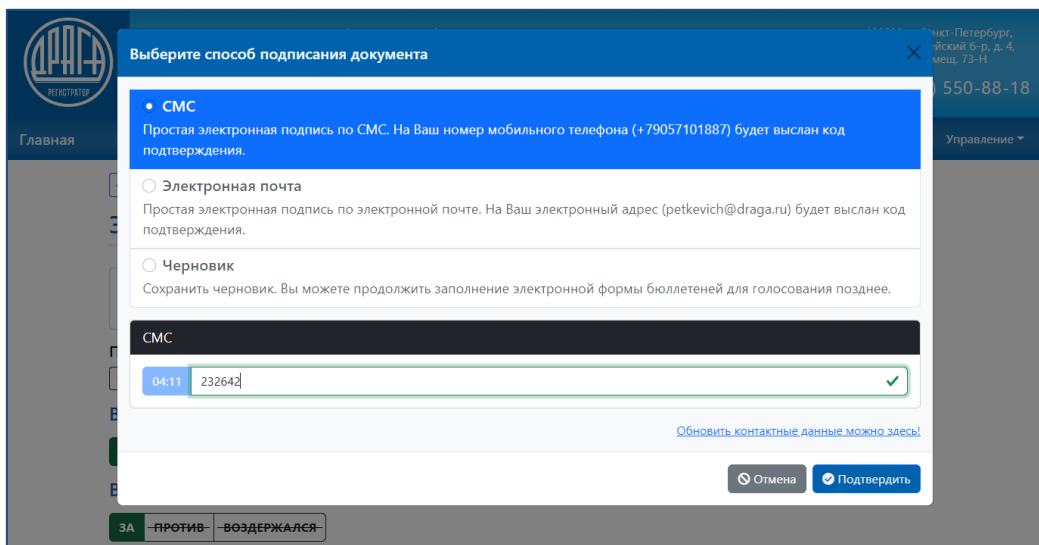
ДРАГА
РЕГИСТРАТОР

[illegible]нкт-Петербург,
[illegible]ейский 6-р, д. 4,
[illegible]мещ. 73-Н
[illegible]) 550-88-18

Главная
Управление

Выберите способ подписания документа

СМС
Простая электронная подпись по СМС. На Ваш номер мобильного телефона (+79057101887) будет выслан код подтверждения.

Электронная почта
Простая электронная подпись по электронной почте. На Ваш электронный адрес (petkevich@draga.ru) будет выслан код подтверждения.

Черновик
Сохранить черновик. Вы можете продолжить заполнение электронной формы бюллетеней для голосования позднее.

СМС
04:11 232642

Обновить контактные данные можно здесь!

Отмена
Подтвердить

ЗА ПРОТИВ ВОЗДЕРЖАЛСЯ